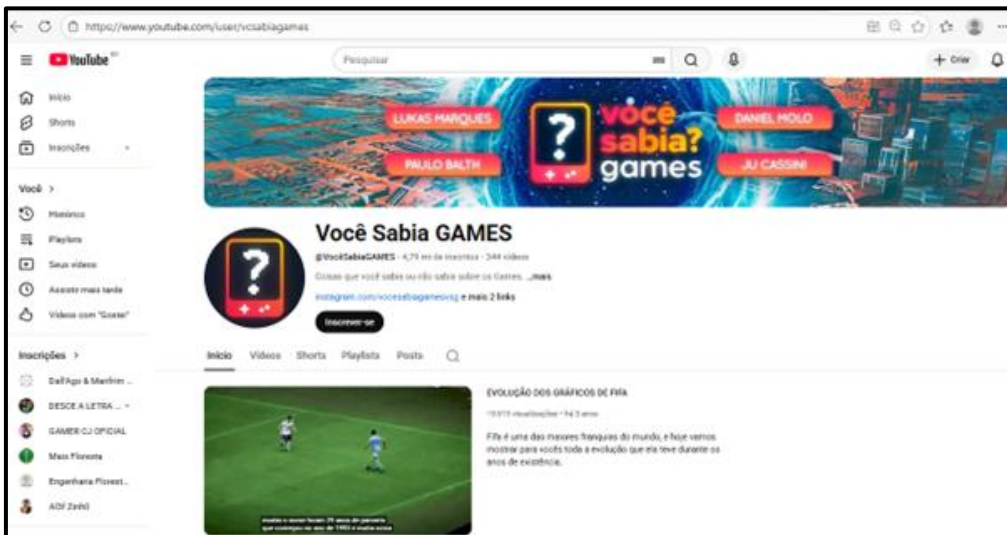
https://www.youtube.com/user/vcsabiagames

YouTube

Pesquisar

+ Criar

Início
Shorts
Inscrições

Você >
Histórico
Playlists
Seus vídeos
Assistir mais tarde
Vídeos com "Gostei"

Inscrições >
Dall'Ago & Manfrim ...
DESCE A LETRA ...
GAMER CJ OFICIAL
Mais Floresta
Engenharia Florest...
ADF Zeihl

LUKAS MARQUES
PAULO BALTH
você sabia? games
DANIEL MOLO
JU CASSINI

Você Sabia GAMES
@VocêSabiaGAMES · 4,79 mi de inscritos · 344 vídeos
Coisas que você sabia ou não sabia sobre os Games. ...mais
instagram.com/vocesabiagamesvsg e mais 2 links
Inscrever-se

Início Vídeos Shorts Playlists Posts

EVOLUÇÃO DOS GRÁFICOS DE FIFA
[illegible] visualizações · há 5 anos
Fifa é uma das maiores franquias do mundo, e hoje vamos mostrar para vocês toda a evolução que ela teve durante os anos de existência.

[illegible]